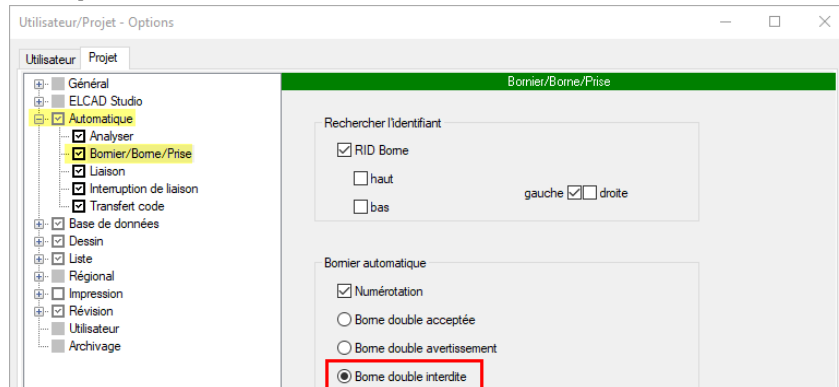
Utilisateur/Projet - Options

Utilisateur Projet

Général
ELCAD Studio
Automatique
Analyser
Bornier/Borne/Prise
Liaison
Interruption de liaison
Transfert code
Base de données
Dessin
Liste
Régional
Impression
Révision
Utilisateur
Archivage

Bornier/Borne/Prise

Rechercher l'identifiant
RID Borne
haut
bas
gauche droite

Bornier automatique
Numérotation
Borne double acceptée
Borne double avertissement
Borne double interdite